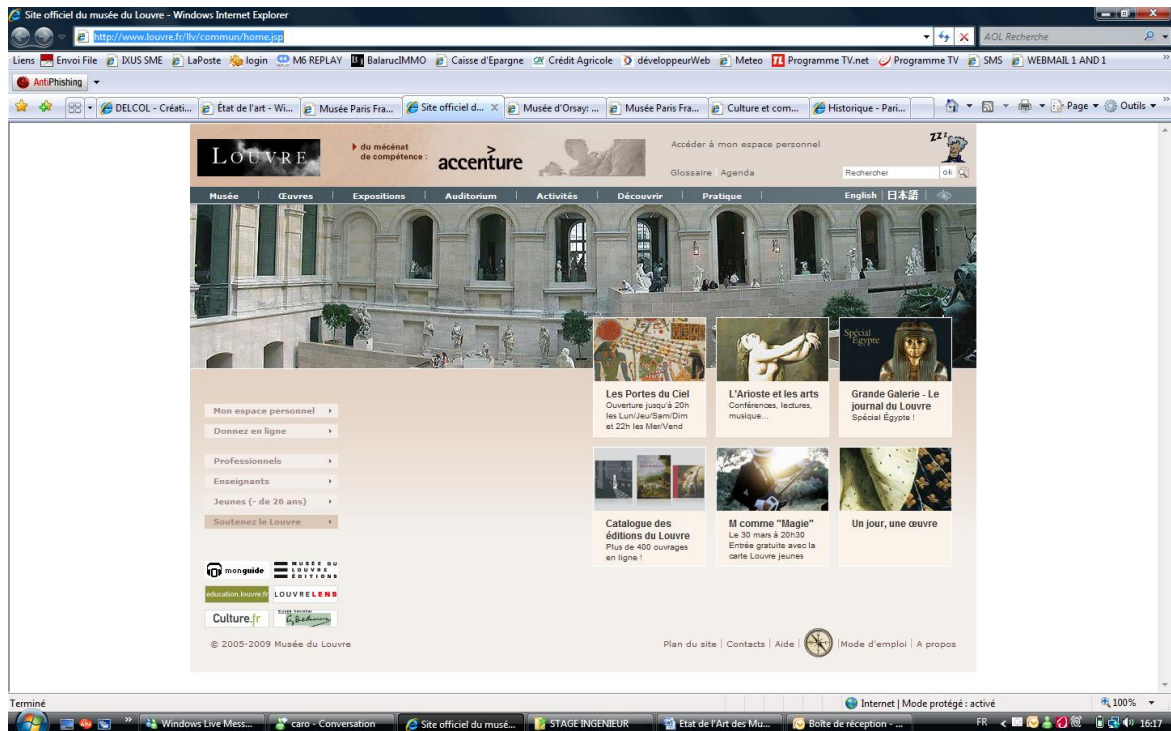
Site officiel du musée du Louvre - Windows Internet Explorer

http://www.louvre.fr/llv/commun/home.jsp

AOL Recherche

Liens Envoi File IXUS SME LaPoste login M6 REPLAY BalarucIMMO Caisse d'Epargne Crédit Agricole développeurWeb Meteo Programme TV.net Programme TV SMS WEBMAIL 1 AND 1

AntiPhishing

DELCOL - Créati... État de l'art - Wi... Musée Paris Fra... Site officiel d... Musée d'Orsay: ... Musée Paris Fra... Culture et com... Historique - Pari...

Page Outils

LOUVRE

du mécénat de compétence : accenture

Accéder à mon espace personnel

Glossaire | Agenda

Rechercher ok

Musée | Œuvres | Expositions | Auditorium | Activités | Découvrir | Pratique | English | 日本語

Spécial Égypte

Les Portes du Ciel
Ouverture jusqu'à 20h les Lun/Jeu/Sam/Dim et 22h les Mer/Vend

L'Arioste et les arts
Conférences, lectures, musique...

Grande Galerie - Le journal du Louvre
Spécial Égypte !

Mon espace personnel
Donnez en ligne
Professionnels
Enseignants
Jeunes (- de 26 ans)
Soutenez le Louvre

Catalogue des éditions du Louvre
Plus de 400 ouvrages en ligne !

M comme "Magie"
Le 30 mars à 20h30
Entrée gratuite avec la carte Louvre jeunes

Un jour, une œuvre

monguide
MUSÉE DU LOUVRE ÉDITIONS
education.louvre.fr
LOUVRELENS
Culture.fr

© 2005-2009 Musée du Louvre

Plan du site | Contacts | Aide | Mode d'emploi | A propos

Terminé
Internet | Mode protégé : activé
100%

Windows Live Mess... caro - Conversation Site officiel du musé... STAGE INGENIEUR Etat de l'Art des Mu... Boîte de réception - ...
FR 16:17